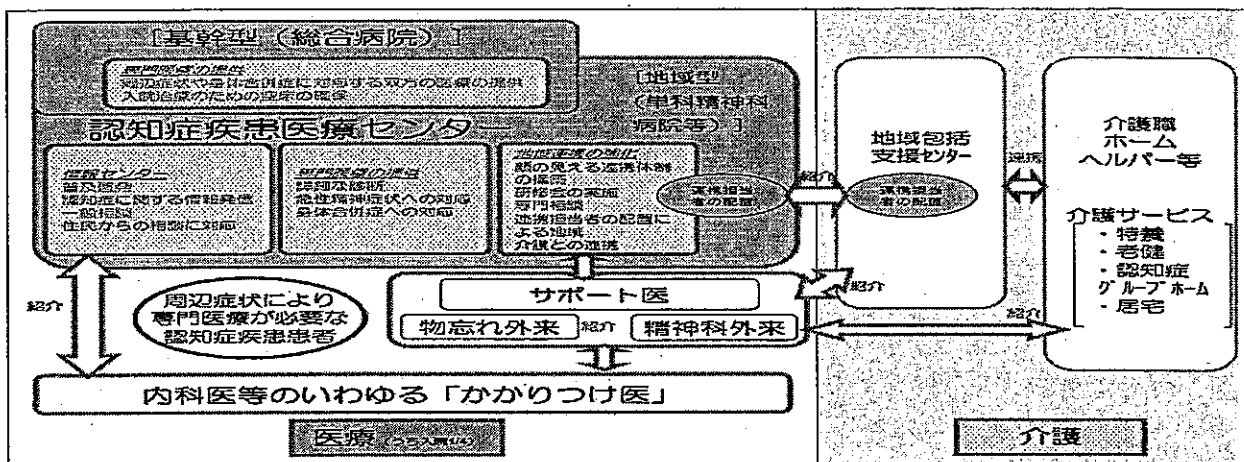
［基幹型（総合病院）］

専門医療の提供
周辺症状や身体合併症に対応する双方の医療の提供
入院治療のための空床の確保

［地域型（単科精神科病院等）］

認知症疾患医療センター

情報センター
普及啓発
認知症に関する情報発信
一般相談
住民からの相談に対応

専門医療の提供
認知症診断
急性精神症状への対応
身体合併症への対応

地域連携の強化
顔の見える連携体制の構築
研修会の実施
専門相談
連携担当者の配置による地域
介護との連携

連携担当者の配置

紹介

地域包括支援センター

連携担当者の配置

連携

介護職
ホーム
ヘルパー等

介護サービス
・特養
・老健
・認知症グループホーム
・居宅

紹介

周辺症状により専門医療が必要な認知症疾患患者

サポート医

物忘れ外来　紹介　精神科外来

紹介

紹介

内科医等のいわゆる「かかりつけ医」

医療［illegible］

介護